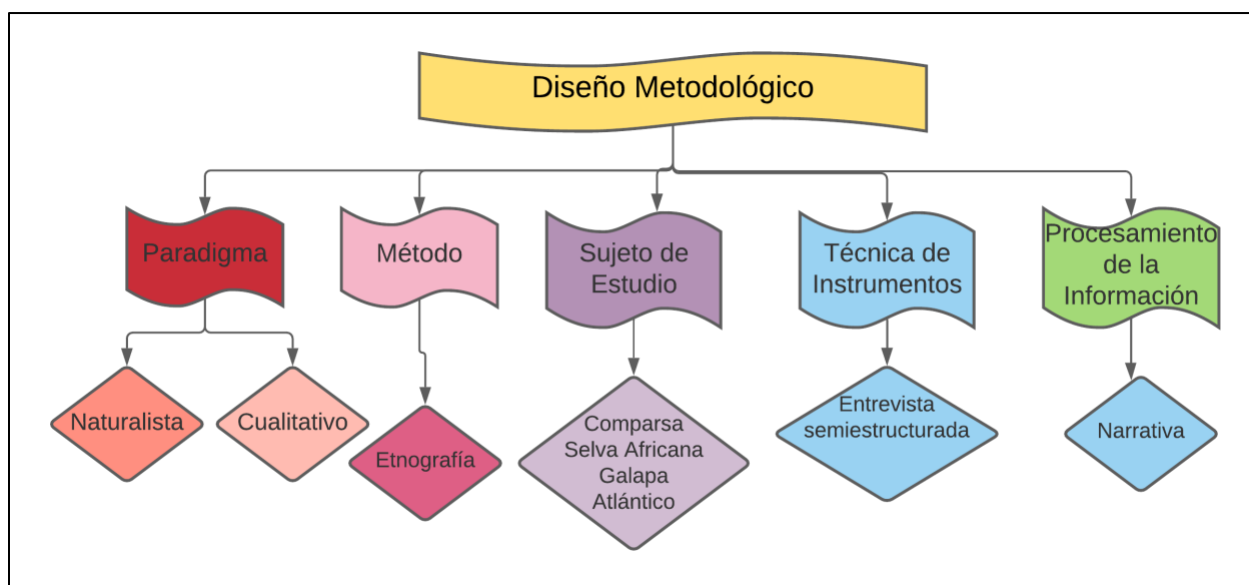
Diseño Metodológico

Paradigma

Naturalista

Cualitativo

Método

Etnografía

Sujeto de Estudio

Comparsa Selva Africana Galapa Atlántico

Técnica de Instrumentos

Entrevista semiestructurada

Procesamiento de la Información

Narrativa